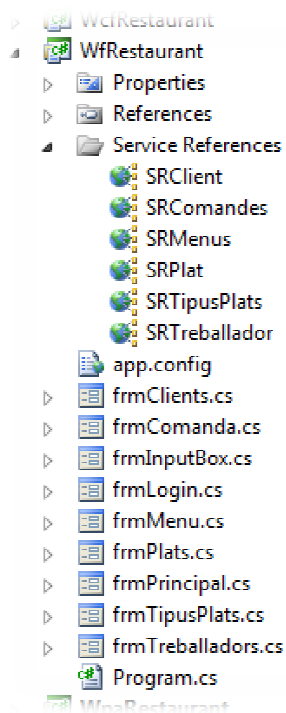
WcfRestaurant
WfRestaurant
Properties
References
Service References
SRClient
SRComandes
SRMenus
SRPlat
SRTipusPlats
SRTreballador
app.config
frmClients.cs
frmComanda.cs
frmInputBox.cs
frmLogin.cs
frmMenu.cs
frmPlats.cs
frmPrincipal.cs
frmTipusPlats.cs
frmTreballadors.cs
Program.cs
WpaRestaurant